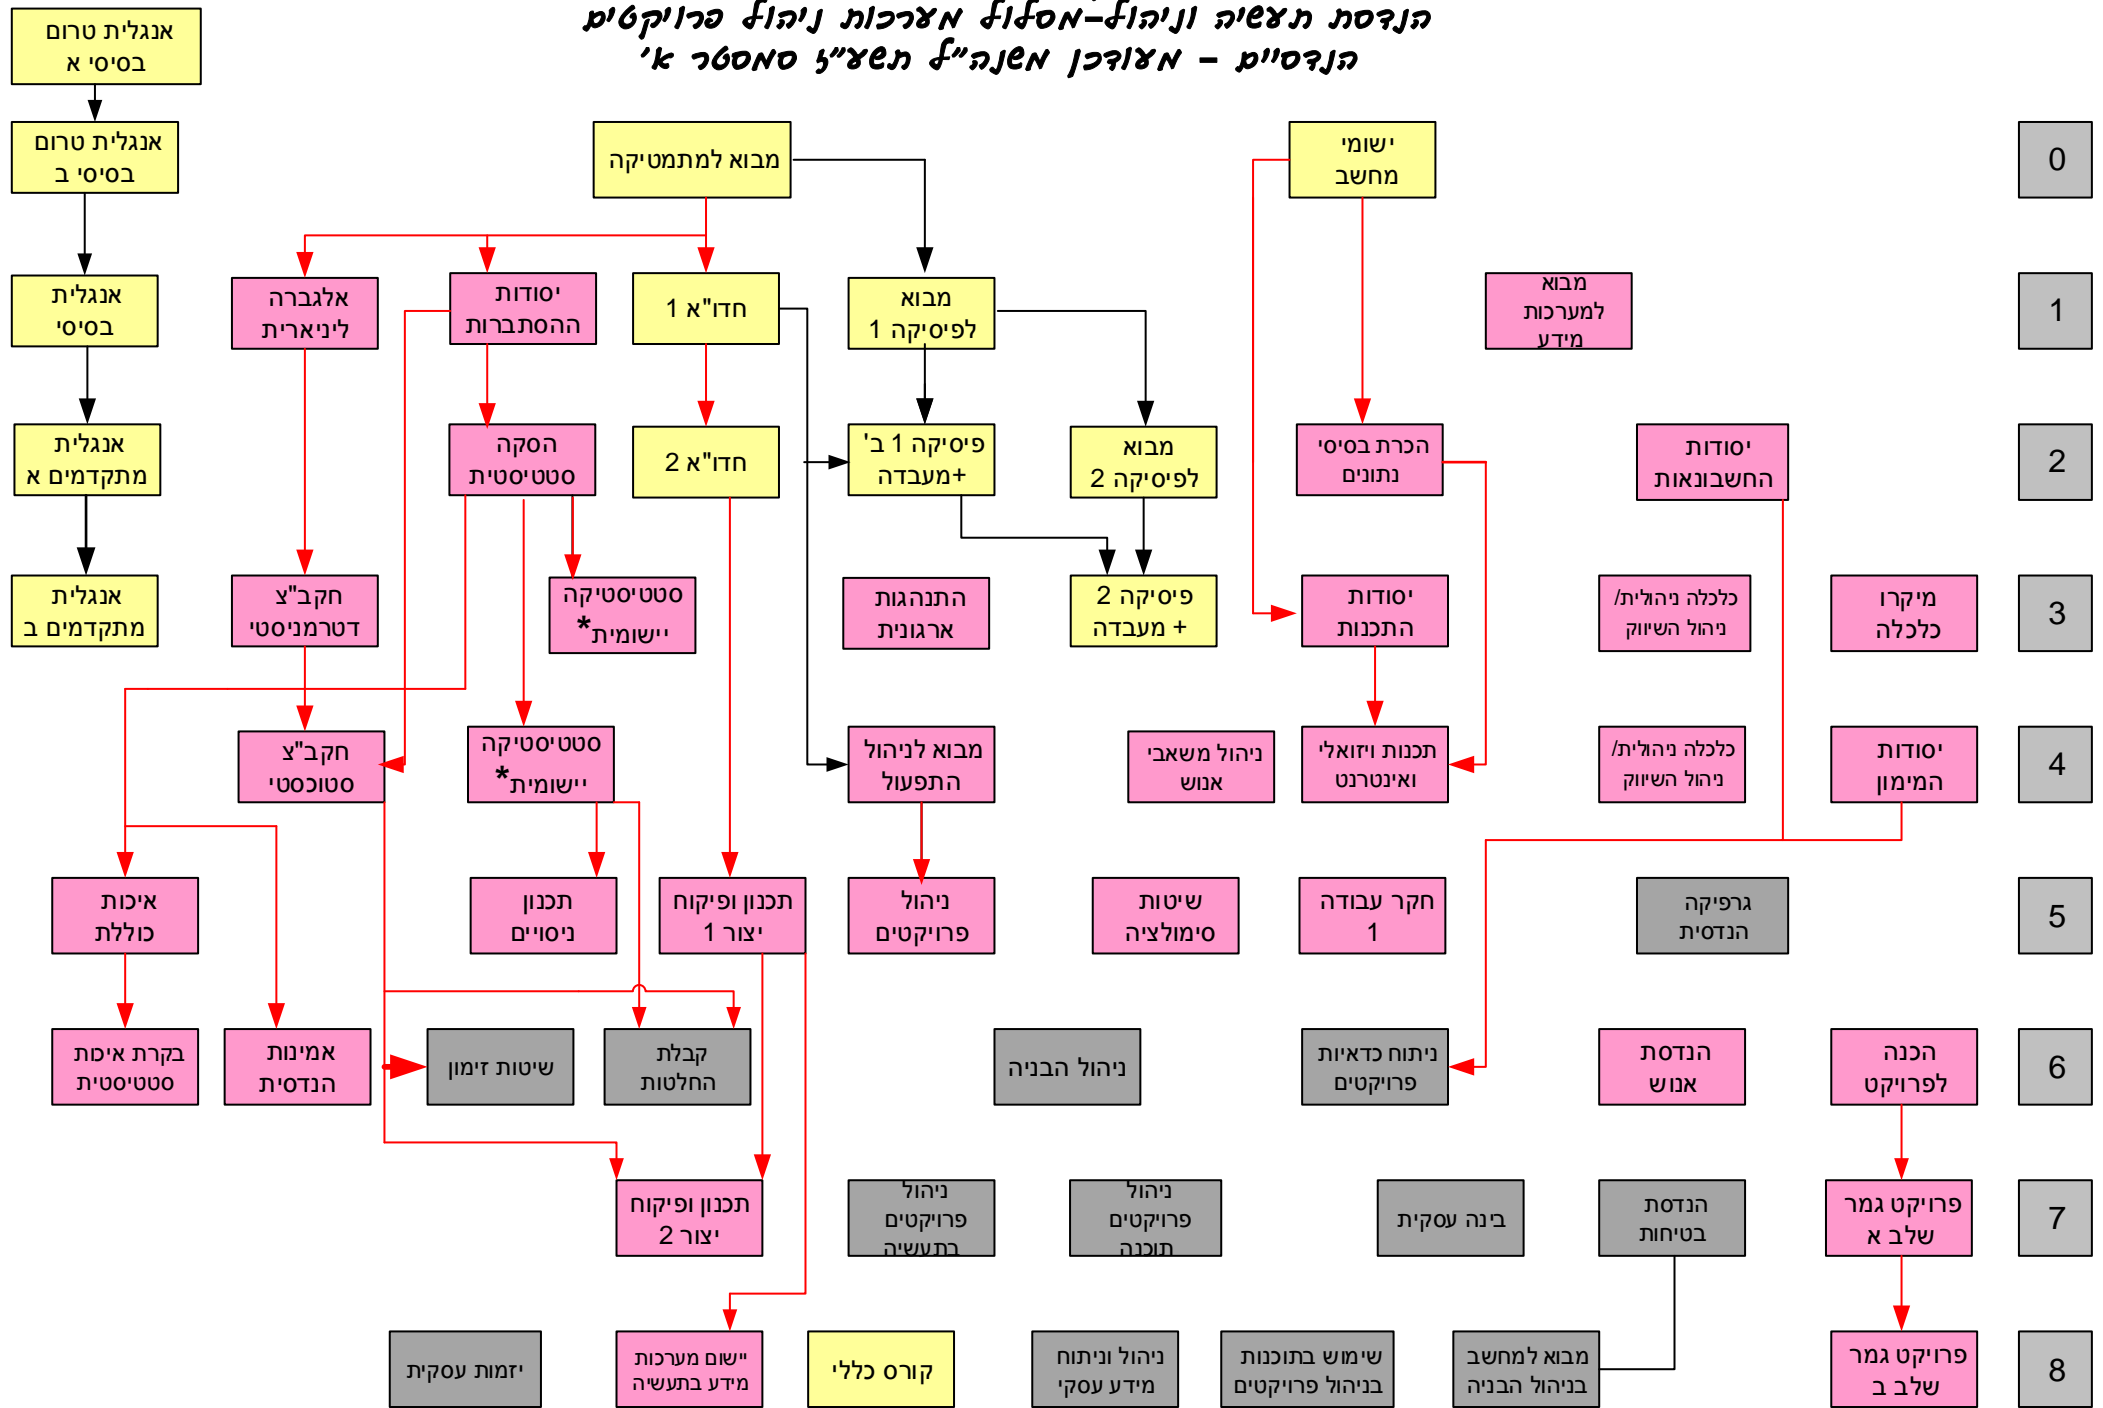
הנדסת תעשיה וניהול-מסלול מערכות ניהול פרויקטים
הנדסיים - מעודכן משנה"ל תשע"ג סמסטר א'

אנגלית טרום בסיסי א
אנגלית טרום בסיסי ב
אנגלית בסיסי
אנגלית מתקדמים א
אנגלית מתקדמים ב

מבוא למתמטיקה
ישומי מחשב
0

אלגברה ליניארית
יסודות ההסתברות
חדו"א 1
מבוא לפיסיקה 1
מבוא למערכות מידע
1

הסקה סטטיסטית
חדו"א 2
פיסיקה 1 ב' +מעבדה
מבוא לפיסיקה 2
הכרת בסיסי נתונים
יסודות החשבונאות
2

חקב"צ דטרמניסטי
סטטיסטיקה יישומית*
התנהגות ארגונית
פיסיקה 2 + מעבדה
יסודות התכנות
כלכלה ניהולית/ ניהול השיווק
מיקרו כלכלה
3

חקב"צ סטוכסטי
סטטיסטיקה יישומית*
מבוא לניהול התפעול
ניהול משאבי אנוש
תכנות ויזואלי ואינטרנט
כלכלה ניהולית/ ניהול השיווק
יסודות המימון
4

איכות כוללת
תכנון ניסויים
תכנון ופיקוח יצור 1
ניהול פרויקטים
שיטות סימולציה
חקר עבודה 1
גרפיקה הנדסית
5

בקרת איכות סטטיסטית
אמינות הנדסית
שיטות זימון
קבלת החלטות
ניהול הבניה
ניתוח כדאיות פרויקטים
הנדסת אנוש
הכנה לפרויקט
6

תכנון ופיקוח יצור 2
ניהול פרויקטים בתעשיה
ניהול פרויקטים תוכנה
בנה עסקית
הנדסת בטיחות
פרויקט גמר שלב א
7

יזמות עסקית
יישום מערכות מידע בתעשיה
קורס כללי
ניהול וניתוח מידע עסקי
שימוש בתוכנות בניהול פרויקטים
מבוא למחשב בניהול הבניה
פרויקט גמר שלב ב
8